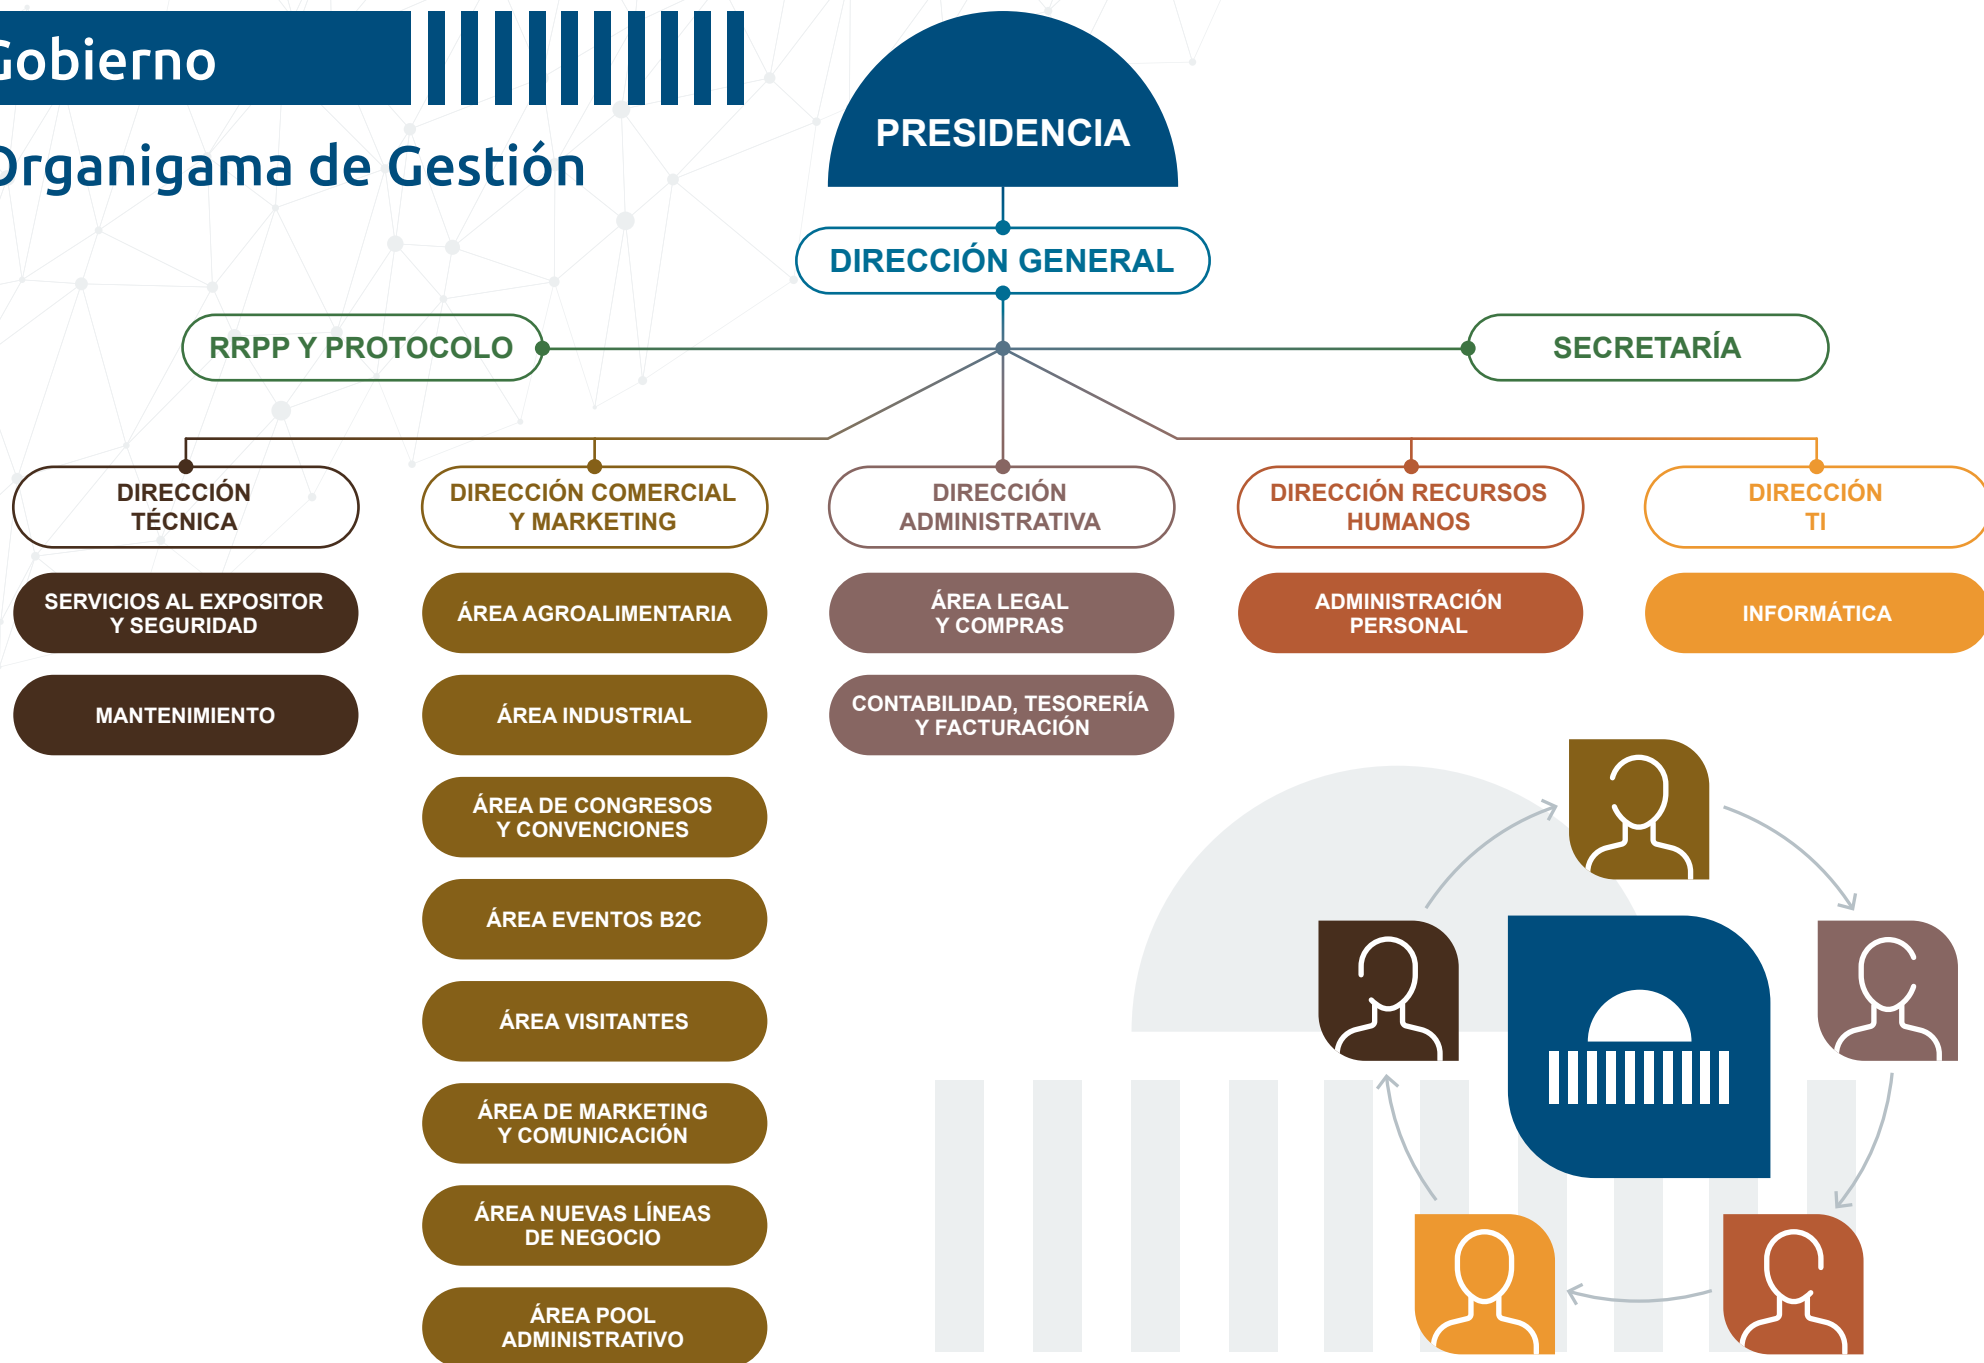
Gobierno

Organigama de Gestión

PRESIDENCIA

DIRECCIÓN GENERAL

RRPP Y PROTOCOLO

SECRETARÍA

DIRECCIÓN TÉCNICA

SERVICIOS AL EXPOSITOR Y SEGURIDAD

MANTENIMIENTO

DIRECCIÓN COMERCIAL Y MARKETING

ÁREA AGROALIMENTARIA

ÁREA INDUSTRIAL

ÁREA DE CONGRESOS Y CONVENCIONES

ÁREA EVENTOS B2C

ÁREA VISITANTES

ÁREA DE MARKETING Y COMUNICACIÓN

ÁREA NUEVAS LÍNEAS DE NEGOCIO

ÁREA POOL ADMINISTRATIVO

DIRECCIÓN ADMINISTRATIVA

ÁREA LEGAL Y COMPRAS

CONTABILIDAD, TESORERÍA Y FACTURACIÓN

DIRECCIÓN RECURSOS HUMANOS

ADMINISTRACIÓN PERSONAL

DIRECCIÓN TI

INFORMÁTICA